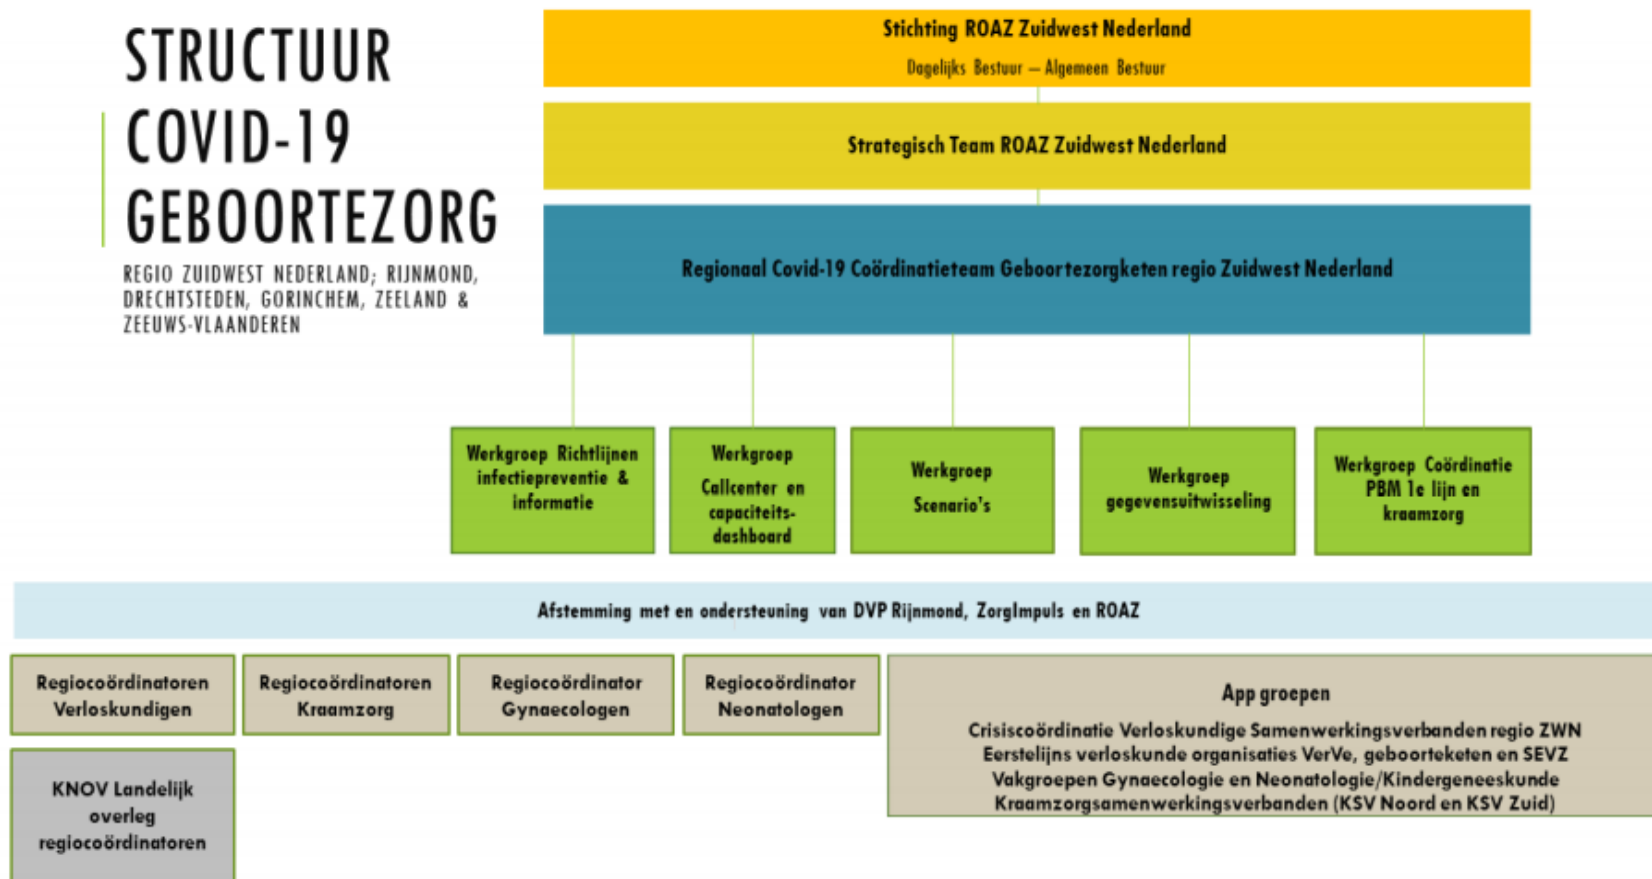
STRUCTUUR COVID-19 GEBOORTEZORG

REGIO ZUIDWEST NEDERLAND; RIJNMOND, DRECHTSTEDEN, GORINCHEM, ZEELAND & ZEEUWS-VLAANDEREN

Stichting ROAZ Zuidwest Nederland

Dagelijks Bestuur – Algemeen Bestuur

Strategisch Team ROAZ Zuidwest Nederland

Regionaal Covid-19 Coördinatieteam Geboortezorgketen regio Zuidwest Nederland

Werkgroep Richtlijnen infectiepreventie & informatie

Werkgroep Callcenter en capaciteits-dashboard

Werkgroep Scenario's

Werkgroep gegevensuitwisseling

Werkgroep Coördinatie PBM 1e lijn en kraamzorg

Afstemming met en ondersteuning van DVP Rijnmond, ZorgImpuls en ROAZ

Regiocoördinatoren Verloskundigen

Regiocoördinatoren Kraamzorg

Regiocoördinator Gynaecologen

Regiocoördinator Neonatologen

App groepen

Crisiscoördinatie Verloskundige Samenwerkingsverbanden regio ZWN
Eerstelijns verloskunde organisaties VerVe, geboorteketen en SEVZ
Vakgroepen Gynaecologie en Neonatologie/Kindergeneeskunde
Kraamzorgsamenwerkingsverbanden (KSV Noord en KSV Zuid)

KNOV Landelijk overleg regiocoördinatoren